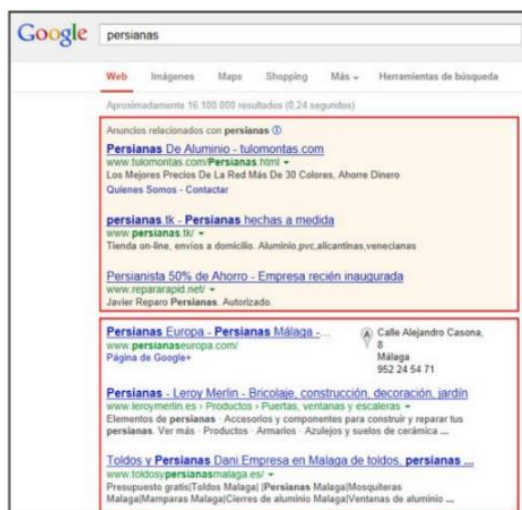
Google persianas

Web Imágenes Maps Shopping Más ▾ Herramientas de búsqueda

Aproximadamente 16.100.000 resultados (0,24 segundos)

Anuncios relacionados con persianas ⓘ

Persianas De Aluminio - tulomontas.com
www.tulomontas.com/Persianas.html ▾
Los Mejores Precios De La Red Más De 30 Colores, Ahorre Dinero
Quienes Somos - Contactar

persianas.tk - Persianas hechas a medida
www.persianas.tk/ ▾
Tienda on-line, envíos a domicilio. Aluminio,pvc,alicantinas,venecianas

Persianista 50% de Ahorro - Empresa recién inaugurada
www.repararapid.net/ ▾
Javier Reparo Persianas. Autorizado.

Persianas Europa - Persianas Málaga - ...
www.persianaseuropa.com/
Página de Google+

A Calle Alejandro Casona, 8
Málaga
952 24 54 71

Persianas - Leroy Merlin - Bricolaje, construcción, decoración, jardín
www.leroymerlin.es › Productos › Puertas, ventanas y escaleras ▾
Elementos de persianas · Accesorios y componentes para construir y reparar tus persianas. Ver más · Productos · Armarios · Azulejos y suelos de cerámica ...

Toldos y Persianas Dani Empresa en Malaga de toldos, persianas ...
www.toldosypersianasmalaga.es/ ▾
Presupuesto gratis|Toldos Malaga| |Persianas Malaga|Mosquiteras Malaga|Mamparas Malaga|Cierres de aluminio Malaga|Ventanas de aluminio ...